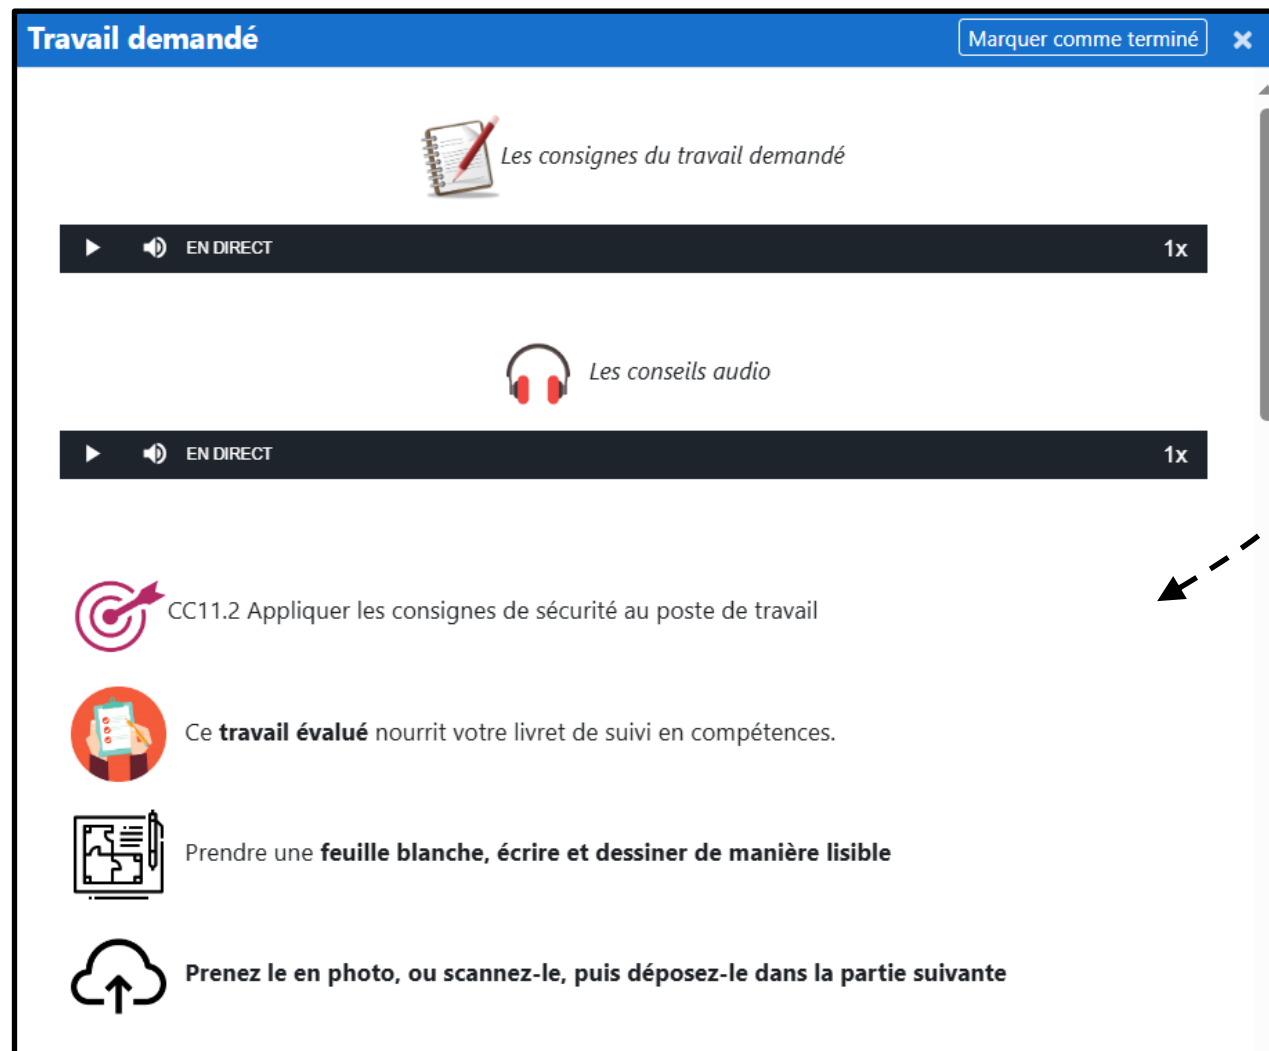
Travail demandé

Marquer comme terminé

×

*Les consignes du travail demandé*

EN DIRECT 1x

*Les conseils audio*

EN DIRECT 1x

CC11.2 Appliquer les consignes de sécurité au poste de travail

Ce **travail évalué** nourrit votre livret de suivi en compétences.

Prendre une **feuille blanche, écrire et dessiner de manière lisible**

**Prenez le en photo, ou scannez-le, puis déposez-le dans la partie suivante**